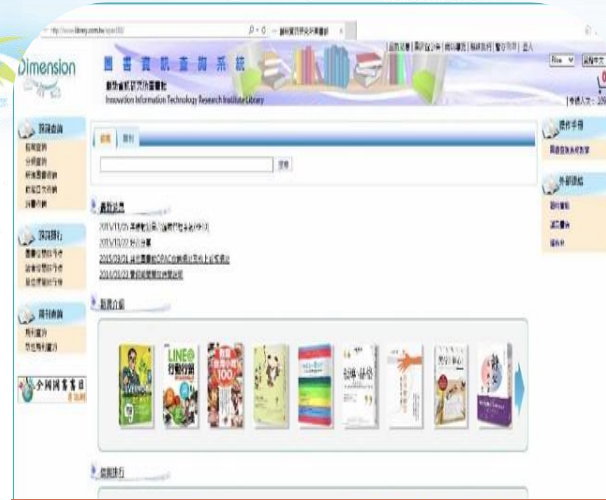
Dimension

圖書資訊查詢系統

創新資訊研究所圖書館

Innovation Information Technology Research Institute Library

館藏查詢

館藏排行

讀者服務

操作手冊

外部連結

最新消息

新書介紹

LINE

100

借閱排行